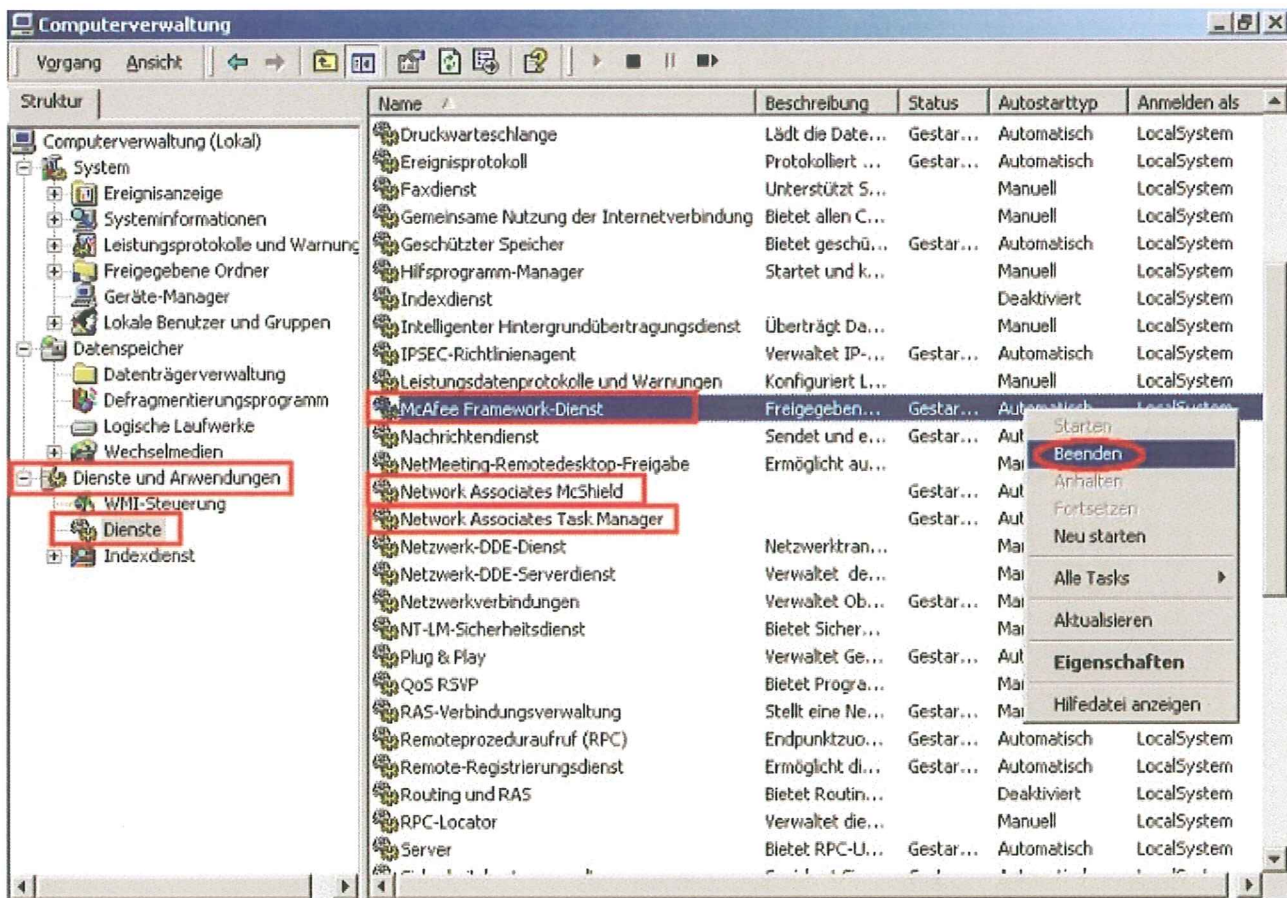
Computerverwaltung

Vorgang Ansicht

Struktur

Computerverwaltung (Lokal)
System
Ereignisanzeige
Systeminformationen
Leistungsprotokolle und Warnung
Freigegebene Ordner
Geräte-Manager
Lokale Benutzer und Gruppen
Datenspeicher
Datenträgerverwaltung
Defragmentierungsprogramm
Logische Laufwerke
Wechselmedien
Dienste und Anwendungen
WMI-Steuerung
Dienste
Indexdienst

| Name | Beschreibung | Status | Autostarttyp | Anmelden als |
|---|---|---|---|---|
| Druckwarteschlange | Lädt die Date... | Gestar... | Automatisch | LocalSystem |
| Ereignisprotokoll | Protokolliert ... | Gestar... | Automatisch | LocalSystem |
| Faxdienst | Unterstützt S... | | Manuell | LocalSystem |
| Gemeinsame Nutzung der Internetverbindung | Bietet allen C... | | Manuell | LocalSystem |
| Geschützter Speicher | Bietet geschü... | Gestar... | Automatisch | LocalSystem |
| Hilfsprogramm-Manager | Startet und k... | | Manuell | LocalSystem |
| Indexdienst | | | Deaktiviert | LocalSystem |
| Intelligenter Hintergrundübertragungsdienst | Überträgt Da... | | Manuell | LocalSystem |
| IPSEC-Richtlinienagent | Verwaltet IP-... | Gestar... | Automatisch | LocalSystem |
| Leistungsdatenprotokolle und Warnungen | Konfiguriert L... | | Manuell | LocalSystem |
| McAfee Framework-Dienst | Freigegeben... | Gestar... | Aut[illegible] | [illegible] |
| Nachrichtendienst | Sendet und e... | Gestar... | Aut | |
| NetMeeting-Remotedesktop-Freigabe | Ermöglicht au... | | Ma | |
| Network Associates McShield | | Gestar... | Aut | |
| Network Associates Task Manager | | Gestar... | Aut | |
| Netzwerk-DDE-Dienst | Netzwerktran... | | Ma | |
| Netzwerk-DDE-Serverdienst | Verwaltet de... | | Ma | |
| Netzwerkverbindungen | Verwaltet Ob... | Gestar... | Ma | |
| NT-LM-Sicherheitsdienst | Bietet Sicher... | | Ma | |
| Plug & Play | Verwaltet Ge... | Gestar... | Aut | |
| QoS RSVP | Bietet Progra... | | Ma | |
| RAS-Verbindungsverwaltung | Stellt eine Ne... | Gestar... | Ma | |
| Remoteprozeduraufruf (RPC) | Endpunktzuo... | Gestar... | Automatisch | LocalSystem |
| Remote-Registrierungsdienst | Ermöglicht di... | Gestar... | Automatisch | LocalSystem |
| Routing und RAS | Bietet Routin... | | Deaktiviert | LocalSystem |
| RPC-Locator | Verwaltet die... | | Manuell | LocalSystem |
| Server | Bietet RPC-U... | Gestar... | Automatisch | LocalSystem |

Starten
Beenden
Anhalten
Fortsetzen
Neu starten
Alle Tasks
Aktualisieren
Eigenschaften
Hilfedatei anzeigen